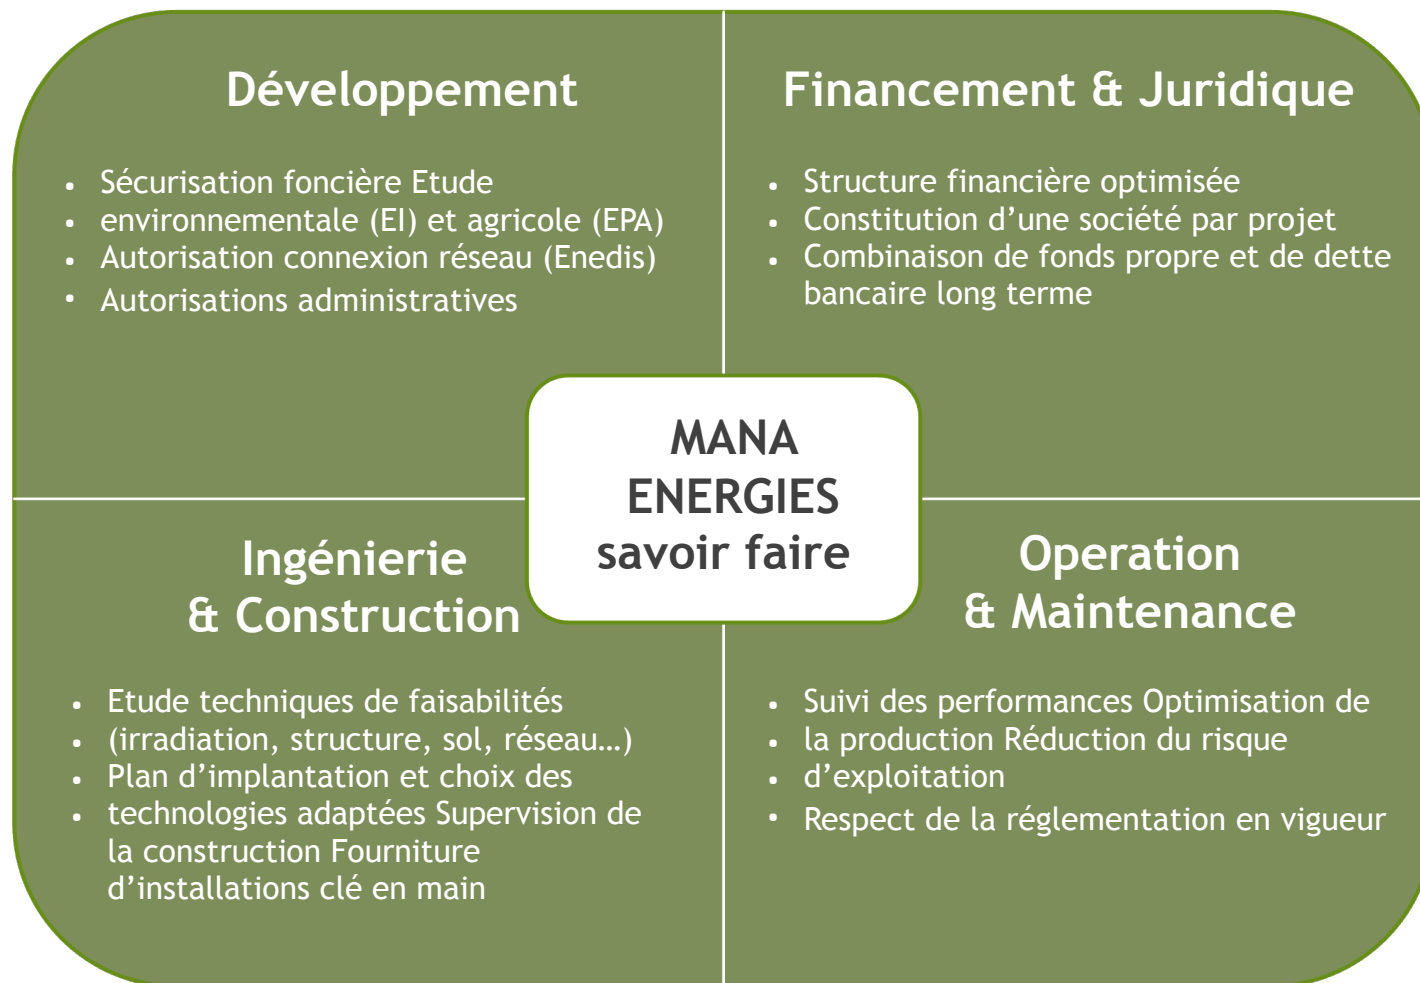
Développement

- Sécurisation foncière Etude
- environnementale (EI) et agricole (EPA)
- Autorisation connexion réseau (Enedis)
- Autorisations administratives

Financement & Juridique

- Structure financière optimisée
- Constitution d'une société par projet
- Combinaison de fonds propre et de dette bancaire long terme

MANA
ENERGIES
savoir faire

Ingénierie
& Construction

- Etude techniques de faisabilités
- (irradiation, structure, sol, réseau…)
- Plan d'implantation et choix des
- technologies adaptées Supervision de la construction Fourniture d'installations clé en main

Operation
& Maintenance

- Suivi des performances Optimisation de
- la production Réduction du risque
- d'exploitation
- Respect de la réglementation en vigueur